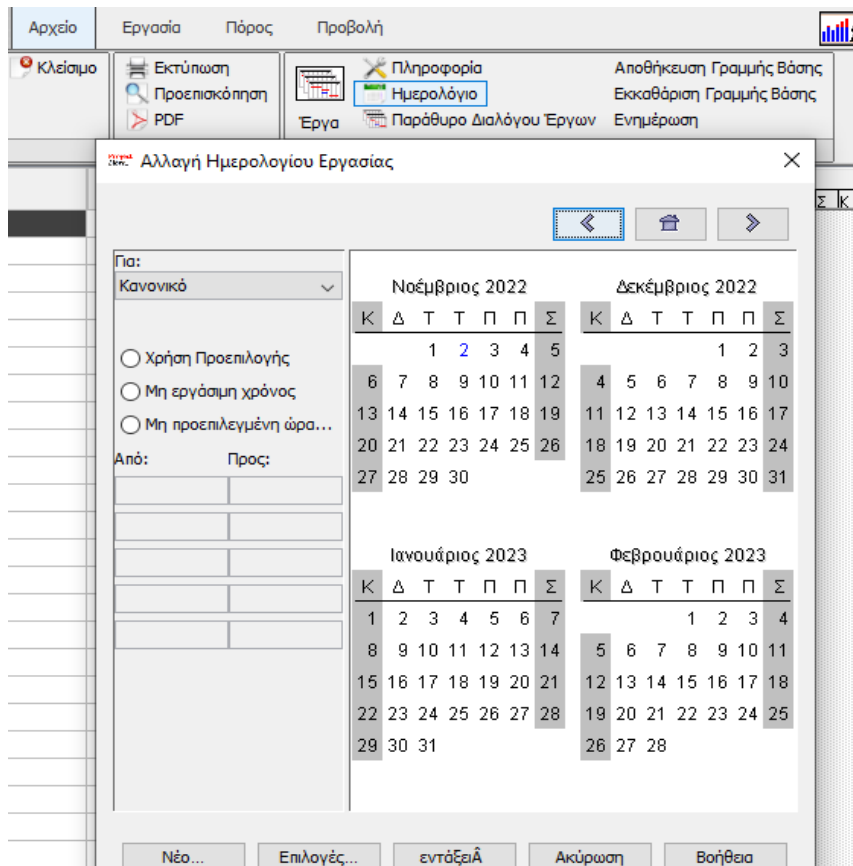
Αρχείο Εργασία Πόρος Προβολή

Κλείσιμο
Εκτύπωση
Προεπισκόπηση
PDF
Εργα
Πληροφορία
Ημερολόγιο
Παράθυρο Διαλόγου Έργων
Αποθήκευση Γραμμής Βάσης
Εκκαθάριση Γραμμής Βάσης
Ενημέρωση

Αλλαγή Ημερολογίου Εργασίας

Για:
Κανονικό

Χρήση Προεπιλογής
Μη εργάσιμη χρόνος
Μη προεπιλεγμένη ώρα...

Από: Προς:

Νοέμβριος 2022

| Κ | Δ | Τ | Τ | Π | Π | Σ |
|---|---|---|---|---|---|---|
| | | 1 | 2 | 3 | 4 | 5 |
| 6 | 7 | 8 | 9 | 10 | 11 | 12 |
| 13 | 14 | 15 | 16 | 17 | 18 | 19 |
| 20 | 21 | 22 | 23 | 24 | 25 | 26 |
| 27 | 28 | 29 | 30 | | | |

Δεκέμβριος 2022

| Κ | Δ | Τ | Τ | Π | Π | Σ |
|---|---|---|---|---|---|---|
| | | | | 1 | 2 | 3 |
| 4 | 5 | 6 | 7 | 8 | 9 | 10 |
| 11 | 12 | 13 | 14 | 15 | 16 | 17 |
| 18 | 19 | 20 | 21 | 22 | 23 | 24 |
| 25 | 26 | 27 | 28 | 29 | 30 | 31 |

Ιανουάριος 2023

| Κ | Δ | Τ | Τ | Π | Π | Σ |
|---|---|---|---|---|---|---|
| 1 | 2 | 3 | 4 | 5 | 6 | 7 |
| 8 | 9 | 10 | 11 | 12 | 13 | 14 |
| 15 | 16 | 17 | 18 | 19 | 20 | 21 |
| 22 | 23 | 24 | 25 | 26 | 27 | 28 |
| 29 | 30 | 31 | | | | |

Φεβρουάριος 2023

| Κ | Δ | Τ | Τ | Π | Π | Σ |
|---|---|---|---|---|---|---|
| | | | 1 | 2 | 3 | 4 |
| 5 | 6 | 7 | 8 | 9 | 10 | 11 |
| 12 | 13 | 14 | 15 | 16 | 17 | 18 |
| 19 | 20 | 21 | 22 | 23 | 24 | 25 |
| 26 | 27 | 28 | | | | |

Νέο... Επιλογές... εντάξειÂ Ακύρωση Βοήθεια